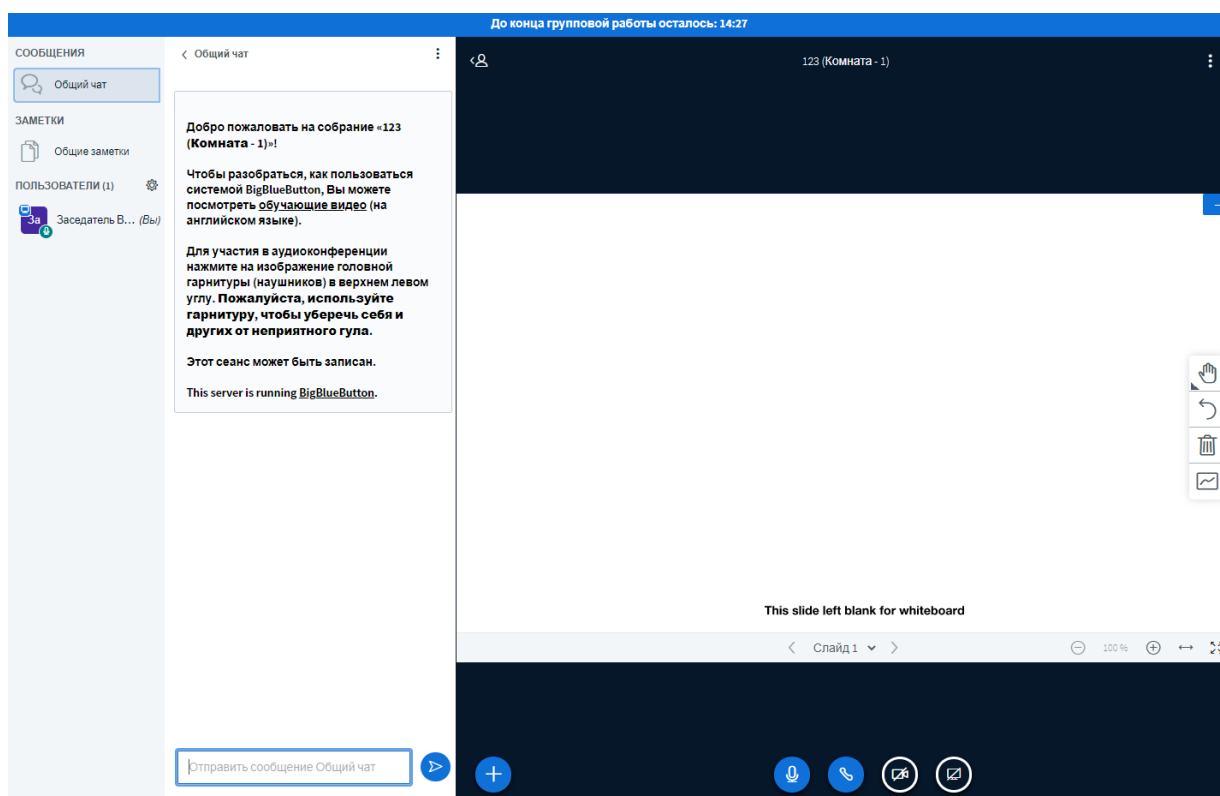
До конца групповой работы осталось: 14:27

СООБЩЕНИЯ

Общий чат

ЗАМЕТКИ

Общие заметки

ПОЛЬЗОВАТЕЛИ (1)

За

Заседатель В... (Вы)

Общий чат

Добро пожаловать на собрание «123 (Комната - 1)»!

Чтобы разобраться, как пользоваться системой BigBlueButton, Вы можете посмотреть обучающие видео (на английском языке).

Для участия в аудиоконференции нажмите на изображение головной гарнитуры (наушников) в верхнем левом углу. Пожалуйста, используйте гарнитуру, чтобы уберечь себя и других от неприятного гула.

Этот сеанс может быть записан.

This server is running BigBlueButton.

Отправить сообщение Общий чат

123 (Комната - 1)

This slide left blank for whiteboard

Слайд 1

100 %